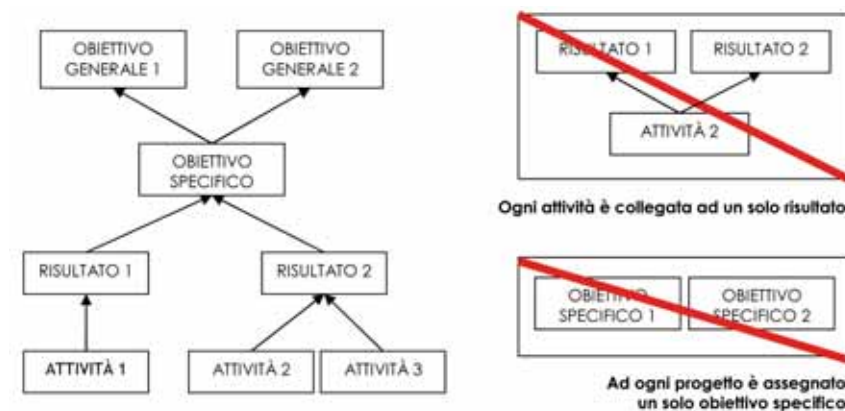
OBIETTIVO GENERALE 1

OBIETTIVO GENERALE 2

OBIETTIVO SPECIFICO

RISULTATO 1

RISULTATO 2

ATTIVITÀ 1

ATTIVITÀ 2

ATTIVITÀ 3

RISULTATO 1

RISULTATO 2

ATTIVITÀ 2

Ogni attività è collegata ad un solo risultato

OBIETTIVO SPECIFICO 1

OBIETTIVO SPECIFICO 2

Ad ogni progetto è assegnato un solo obiettivo specifico